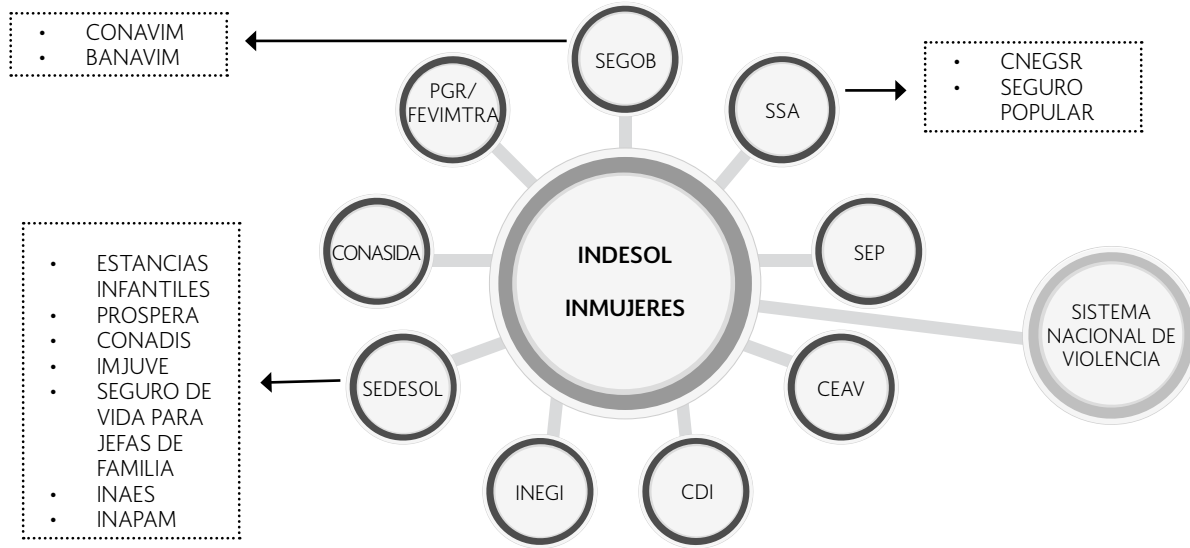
- CONAVIM
- BANAVIM

SEGOB

PGR/ FEVIMTRA

SSA

- CNEGSR
- SEGURO POPULAR

CONASIDA

INDESOL

INMUJERES

SEP

SISTEMA NACIONAL DE VIOLENCIA

- ESTANCIAS INFANTILES
- PROSPERA
- CONADIS
- IMJUVE
- SEGURO DE VIDA PARA JEFAS DE FAMILIA
- INAES
- INAPAM

SEDESOL

CEAV

INEGI

CDI